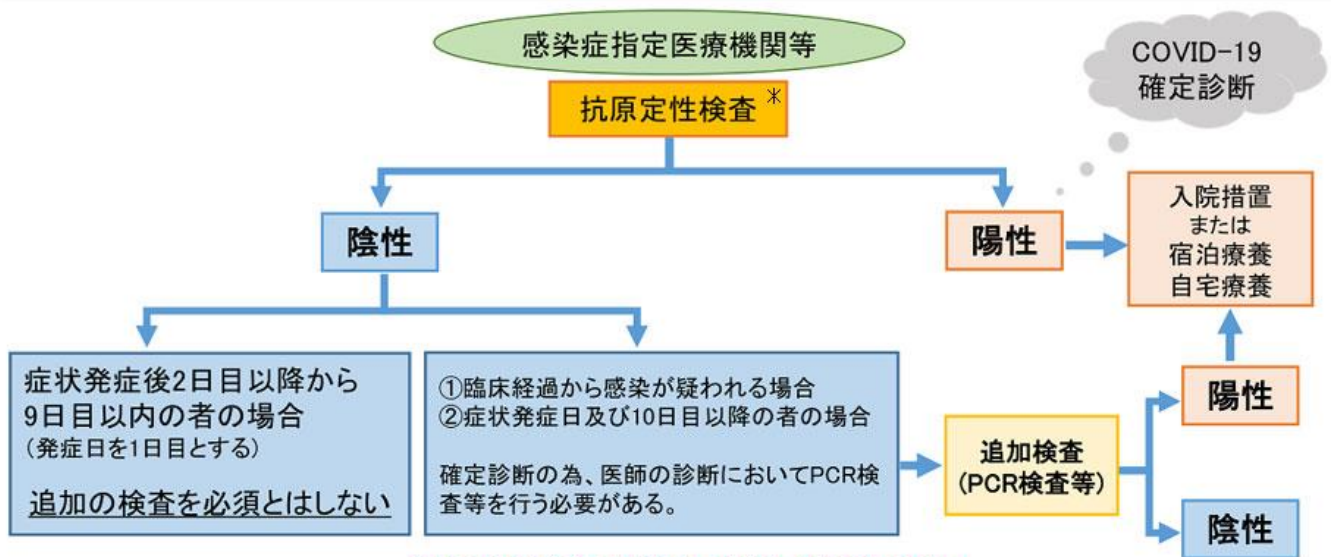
感染症指定医療機関等

抗原定性検査＊

COVID-19
確定診断

陰性

陽性

入院措置
または
宿泊療養
自宅療養

症状発症後2日目以降から
9日目以内の者の場合
（発症日を1日目とする）

追加の検査を必須とはしない

①臨床経過から感染が疑われる場合
②症状発症日及び10日目以降の者の場合

確定診断の為、医師の診断においてPCR検査等を行う必要がある。

追加検査
（PCR検査等）

陽性

陰性